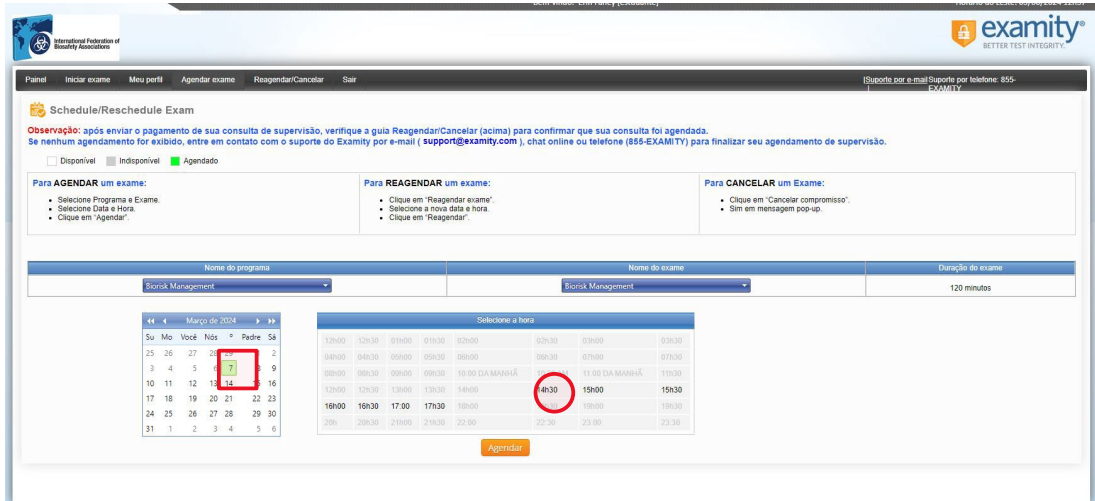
International Federation of Biosafety Associations

examity®
BETTER TEST INTEGRITY.

Painel | Iniciar exame | Meu perfil | Agendar exame | Reagendar/Cancelar | Sair

|Suporte por e-mail| Suporte por telefone: 855-EXAMITY

Schedule/Reschedule Exam

Observação: após enviar o pagamento de sua consulta de supervisão, verifique a guia Reagendar/Cancelar (acima) para confirmar que sua consulta foi agendada.
Se nenhum agendamento for exibido, entre em contato com o suporte do Examity por e-mail ( support@examity.com ), chat online ou telefone (855-EXAMITY) para finalizar seu agendamento de supervisão.

Disponível | Indisponível | Agendado

Para AGENDAR um exame:
• Selecione Programa e Exame.
• Selecione Data e Hora.
• Clique em "Agendar".

Para REAGENDAR um exame:
• Clique em "Reagendar exame".
• Selecione a nova data e hora.
• Clique em "Reagendar".

Para CANCELAR um Exame:
• Clique em "Cancelar compromisso".
• Sim em mensagem pop-up.

| Nome do programa | Nome do exame | Duração do exame |
|---|---|---|
| Biorisk Management | Biorisk Management | 120 minutos |

Março de 2024

| Su | Mo | Você | Nós | ° | Padre | Sá |
|---|---|---|---|---|---|---|
| 25 | 26 | 27 | 28 | 29 | | 2 |
| 3 | 4 | 5 | 6 | 7 | 8 | 9 |
| 10 | 11 | 12 | 13 | 14 | | 16 |
| 17 | 18 | 19 | 20 | 21 | 22 | 23 |
| 24 | 25 | 26 | 27 | 28 | 29 | 30 |
| 31 | 1 | 2 | 3 | 4 | 5 | 6 |

Selecione a hora

| 12h00 | 12h30 | 01h00 | 01h30 | 02h00 | 02h30 | 03h00 | 03h30 |
|---|---|---|---|---|---|---|---|
| 04h00 | 04h30 | 05h00 | 05h30 | 06h00 | 06h30 | 07h00 | 07h30 |
| 08h00 | 08h30 | 09h00 | 09h30 | 10:00 DA MANHÃ | 10h30 | 11:00 DA MANHÃ | 11h30 |
| 12h00 | 12h30 | 13h00 | 13h30 | 14h00 | 14h30 | 15h00 | 15h30 |
| 16h00 | 16h30 | 17:00 | 17h30 | 18h00 | 18h30 | 19h00 | 19h30 |
| 20h | 20h30 | 21h00 | 21h30 | 22:00 | 22:30 | 23:00 | 23:30 |

Agendar